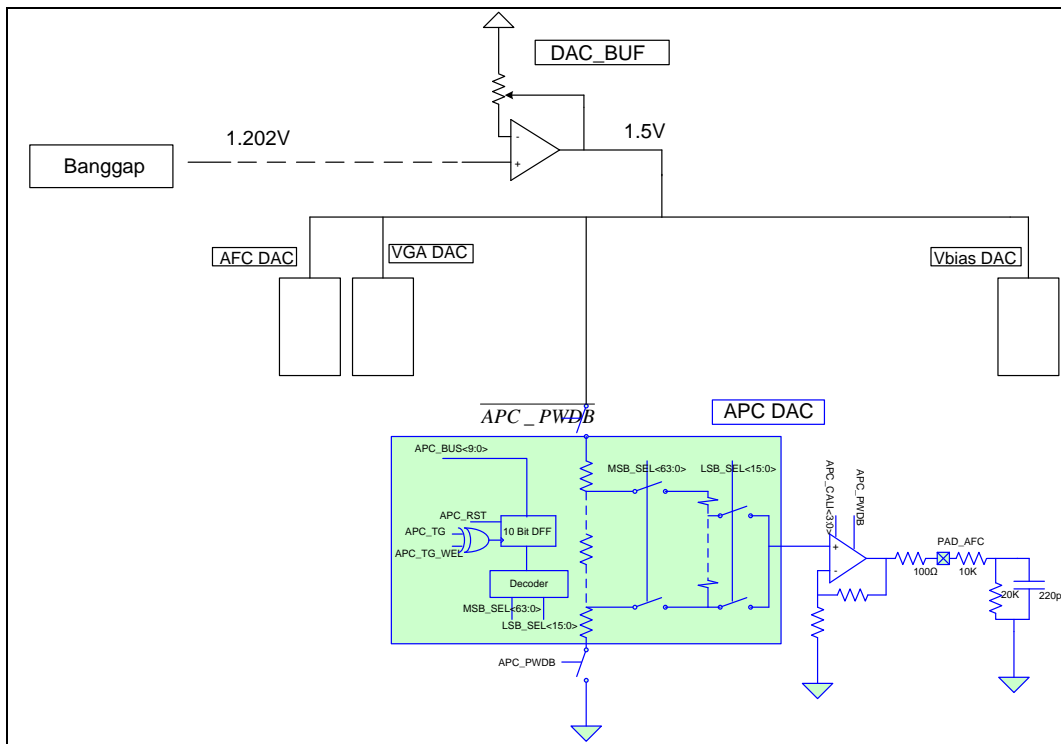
DAC_BUF

1.202V

1.5V

Banggap

-

+

AFC DAC

VGA DAC

Vbias DAC

$\overline{APC\_PWDB}$

APC DAC

APC_BUS<9:0>

MSB_SEL<63:0>

LSB_SEL<15:0>

APC_CAL<3:0>

APC_PWDB

APC_RST

APC_TG

APC_TG_WEL

10 Bit DFF

Decoder

MSB_SEL<63:0>

LSB_SEL<15:0>

+

-

PAD_AFC

100Ω

10K

20K

220p

APC_PWDB